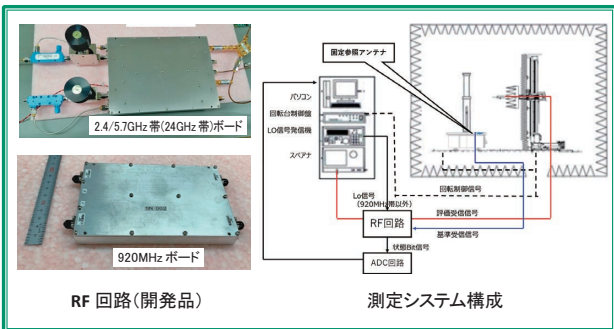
2.4/5.7GHz 帯(24GHz 帯)ボード

920MHz ボード

固定参照アンテナ

パソコン

回転台制御盤

LO信号発信機

スペアナ

回転制御信号

Lo信号
(920MHz帯以外)

評価受信信号

RF回路

基準受信信号

状態Bit信号

ADC回路

RF 回路(開発品)

測定システム構成